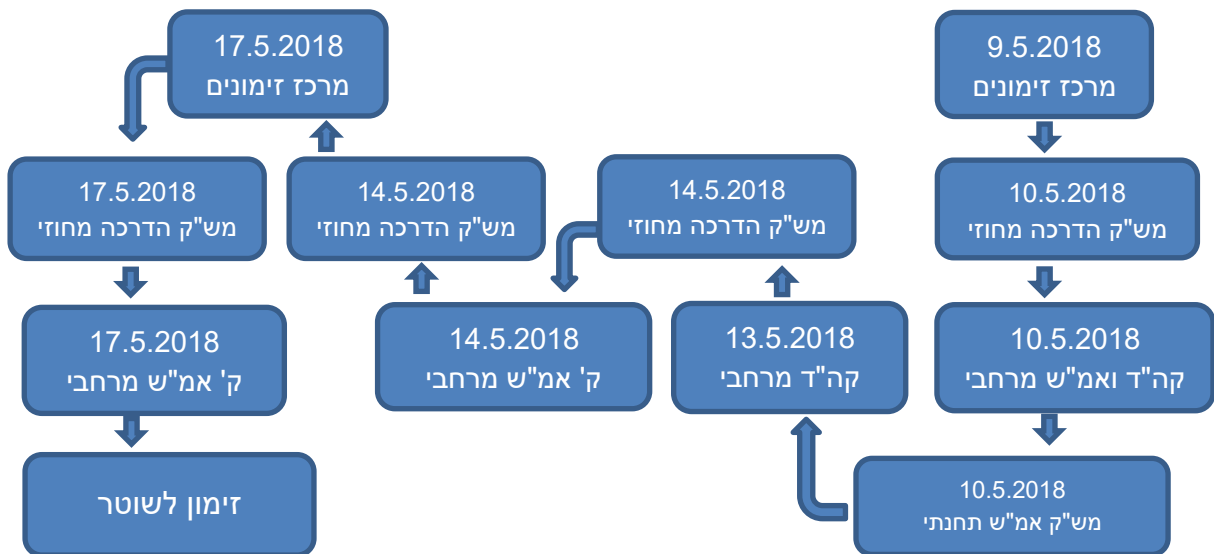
9.5.2018
מרכז זימונים

10.5.2018
מש"ק הדרכה מחוזי

10.5.2018
קה"ד ואמ"ש מרחבי

10.5.2018
מש"ק אמ"ש תחנתי

13.5.2018
קה"ד מרחבי

14.5.2018
מש"ק הדרכה מחוזי

14.5.2018
ק' אמ"ש מרחבי

14.5.2018
מש"ק הדרכה מחוזי

17.5.2018
מרכז זימונים

17.5.2018
מש"ק הדרכה מחוזי

17.5.2018
ק' אמ"ש מרחבי

זימון לשוטר